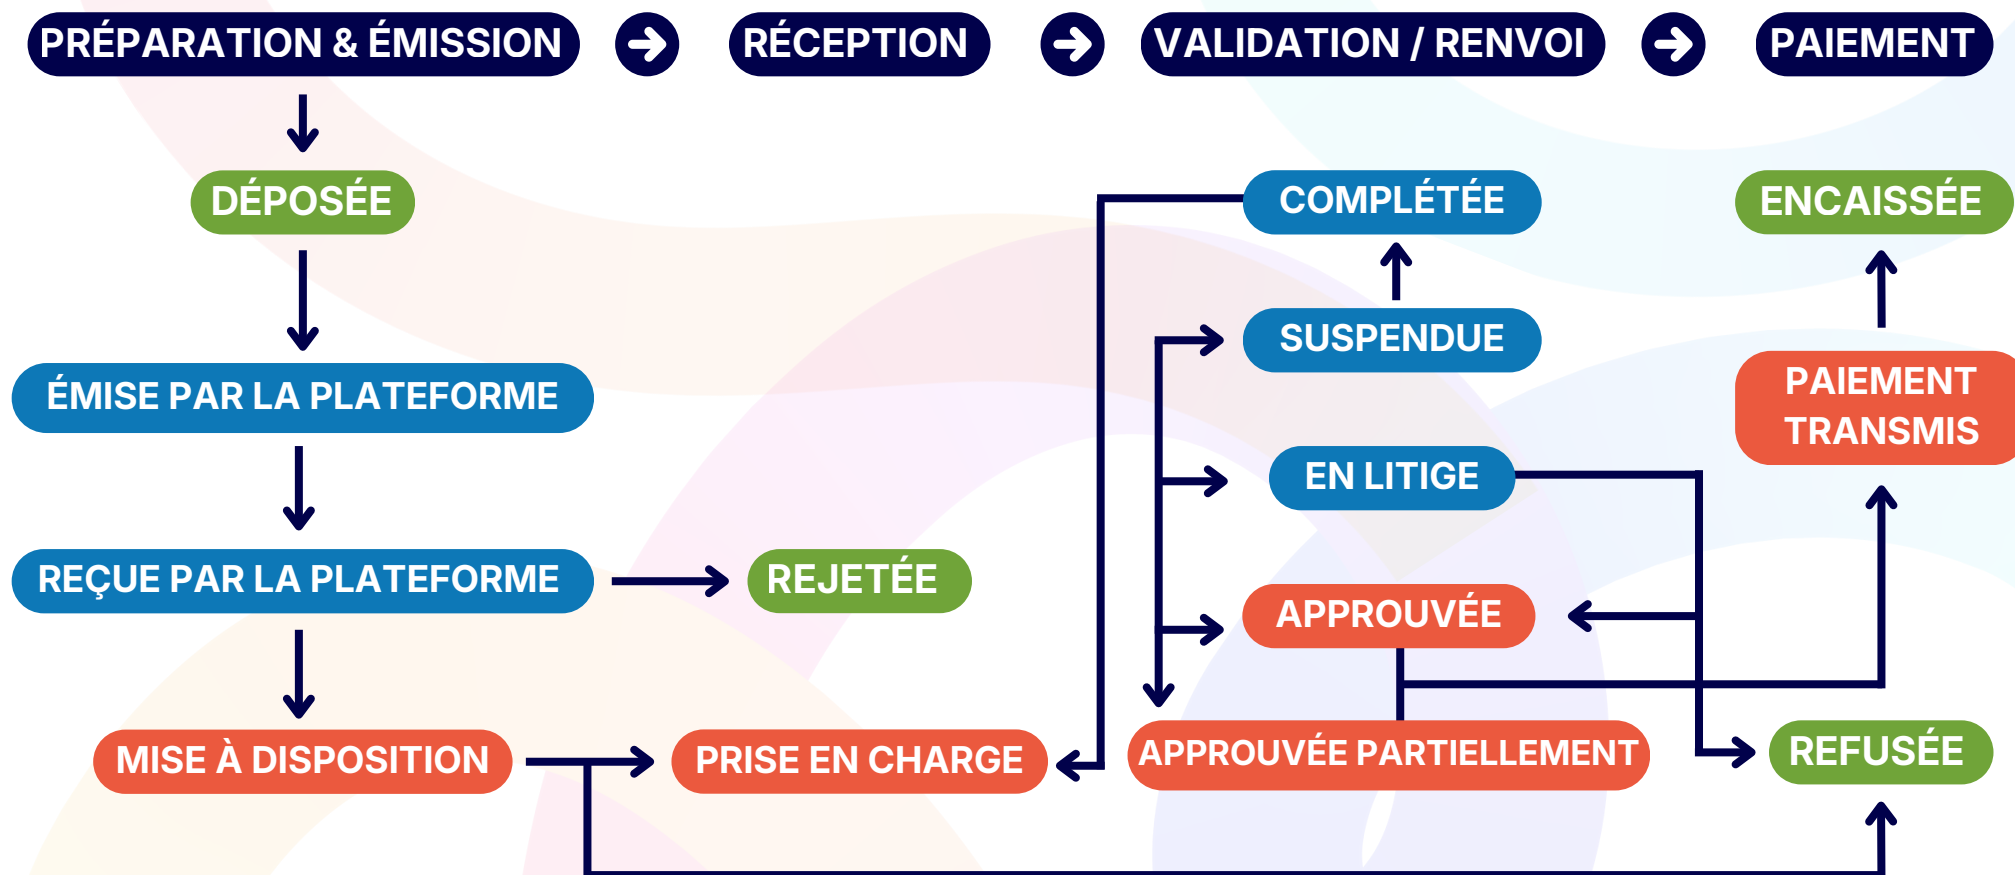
PRÉPARATION & ÉMISSION

RÉCEPTION

VALIDATION / RENVOI

PAIEMENT

DÉPOSÉE

ÉMISE PAR LA PLATEFORME

REÇUE PAR LA PLATEFORME

REJETÉE

MISE À DISPOSITION

PRISE EN CHARGE

COMPLÉTÉE

SUSPENDUE

EN LITIGE

APPROUVÉE

APPROUVÉE PARTIELLEMENT

ENCAISSÉE

PAIEMENT TRANSMIS

REFUSÉE